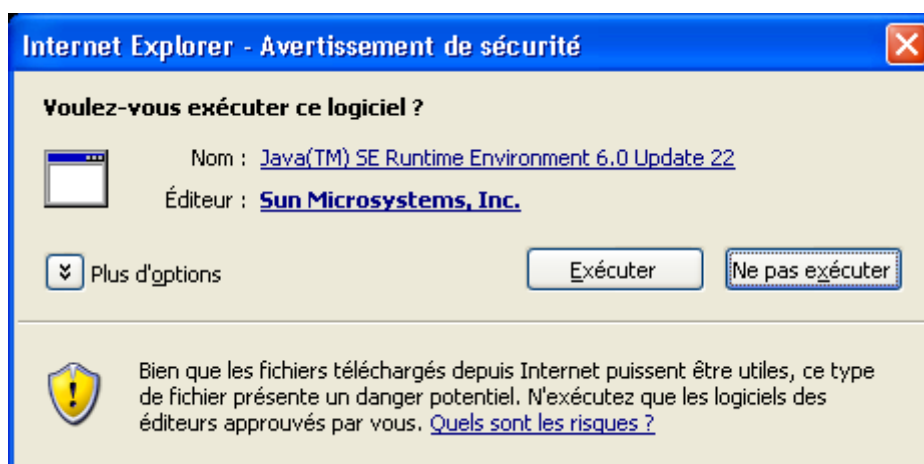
Internet Explorer - Avertissement de sécurité

Voulez-vous exécuter ce logiciel ?

Nom : Java(TM) SE Runtime Environment 6.0 Update 22

Éditeur : Sun Microsystems, Inc.

Plus d'options

Exécuter

Ne pas exécuter

Bien que les fichiers téléchargés depuis Internet puissent être utiles, ce type de fichier présente un danger potentiel. N'exécutez que les logiciels des éditeurs approuvés par vous. Quels sont les risques ?